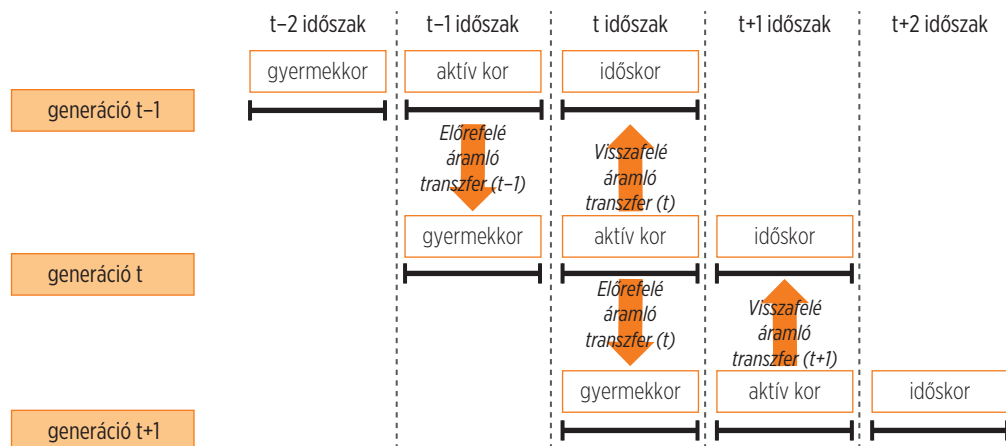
t–2 időszak

t–1 időszak

t időszak

t+1 időszak

t+2 időszak

gyermekkor

aktív kor

időskor

generáció t–1

Előrefelé áramló transzfer (t–1)

Visszafelé áramló transzfer (t)

gyermekkor

aktív kor

időskor

generáció t

Előrefelé áramló transzfer (t)

Visszafelé áramló transzfer (t+1)

gyermekkor

aktív kor

időskor

generáció t+1